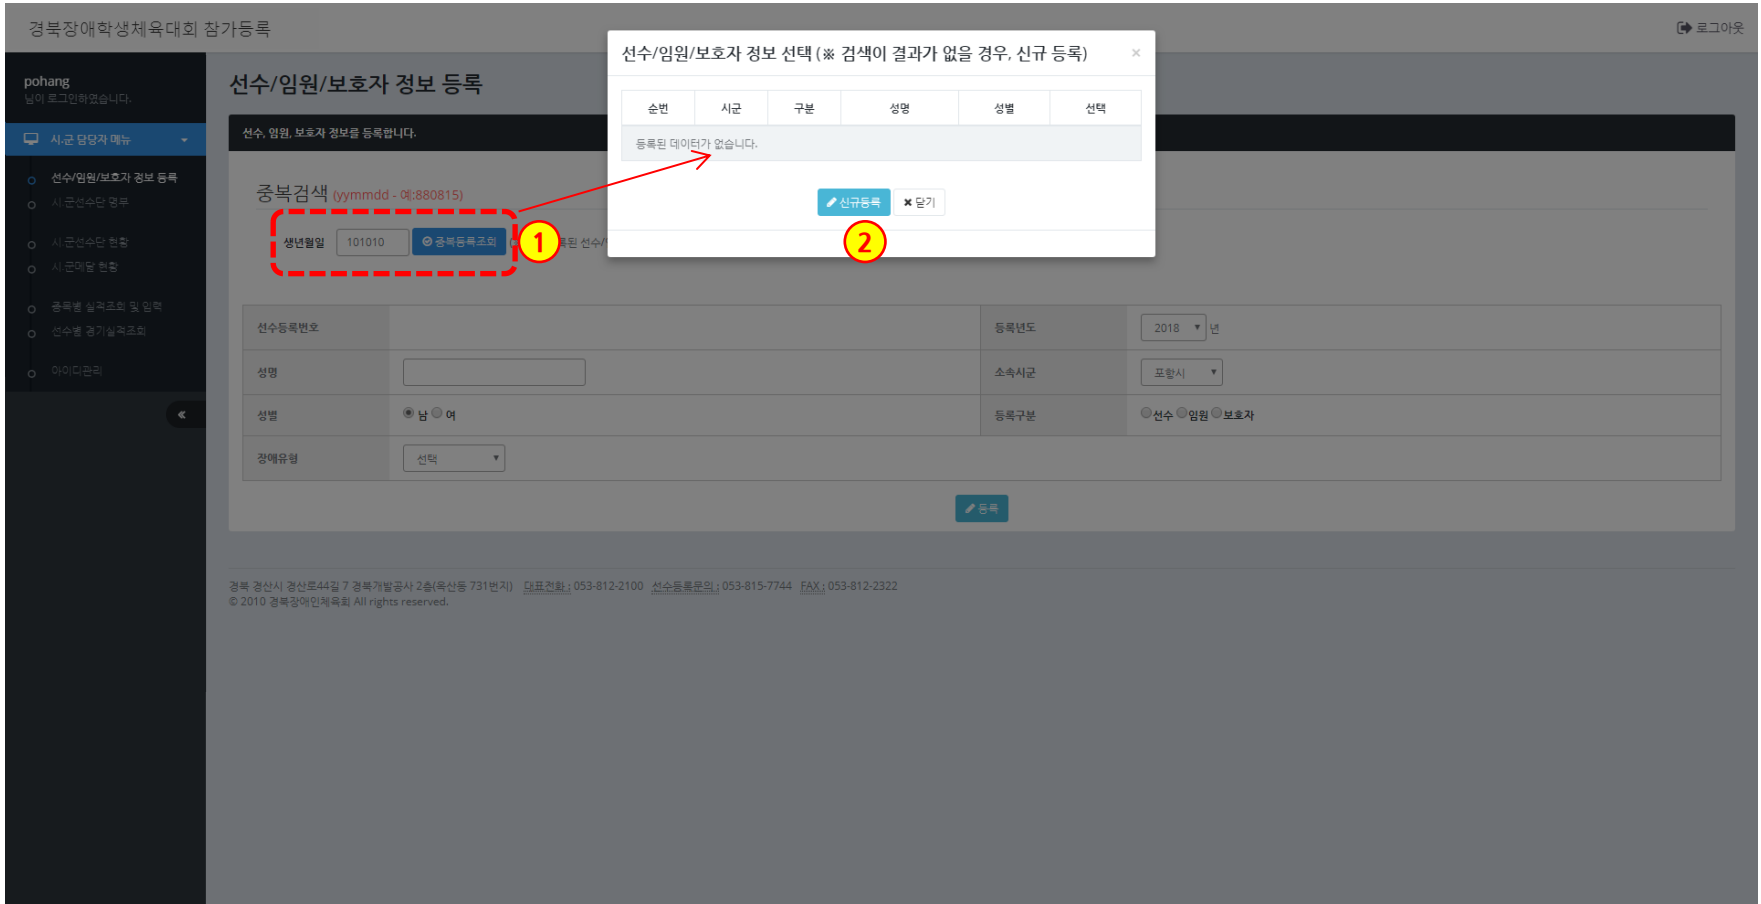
경북장애학생체육대회 참가등록

로그아웃

pohang
님이 로그인하였습니다.

시.군 담당자 메뉴

선수/임원/보호자 정보 등록
시.군선수단 명부
시.군선수단 현황
시.군메달 현황
종목별 실격조회 및 입력
선수별 경기실격조회
아이디관리

선수/임원/보호자 정보 등록

선수, 임원, 보호자 정보를 등록합니다.

중복검색 (yymmdd - 예:880815)

생년월일 101010 중복등록조회

①

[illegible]록된 선수/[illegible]

선수/임원/보호자 정보 선택 (※ 검색이 결과가 없을 경우, 신규 등록) ×

| 순번 | 시군 | 구분 | 성명 | 성별 | 선택 |
|---|---|---|---|---|---|
| 등록된 데이터가 없습니다. | | | | | |

신규등록 닫기

②

| 선수등록번호 | | 등록년도 | 2018 년 |
|---|---|---|---|
| 성명 | | 소속시군 | 포항시 |
| 성별 | 남 여 | 등록구분 | 선수 임원 보호자 |
| 장애유형 | 선택 | | |

등록

경북 경산시 경산로44길 7 경북개발공사 2층(옥산동 731번지) 대표전화 : 053-812-2100 선수등록문의 : 053-815-7744 FAX : 053-812-2322
© 2010 경북장애인체육회 All rights reserved.